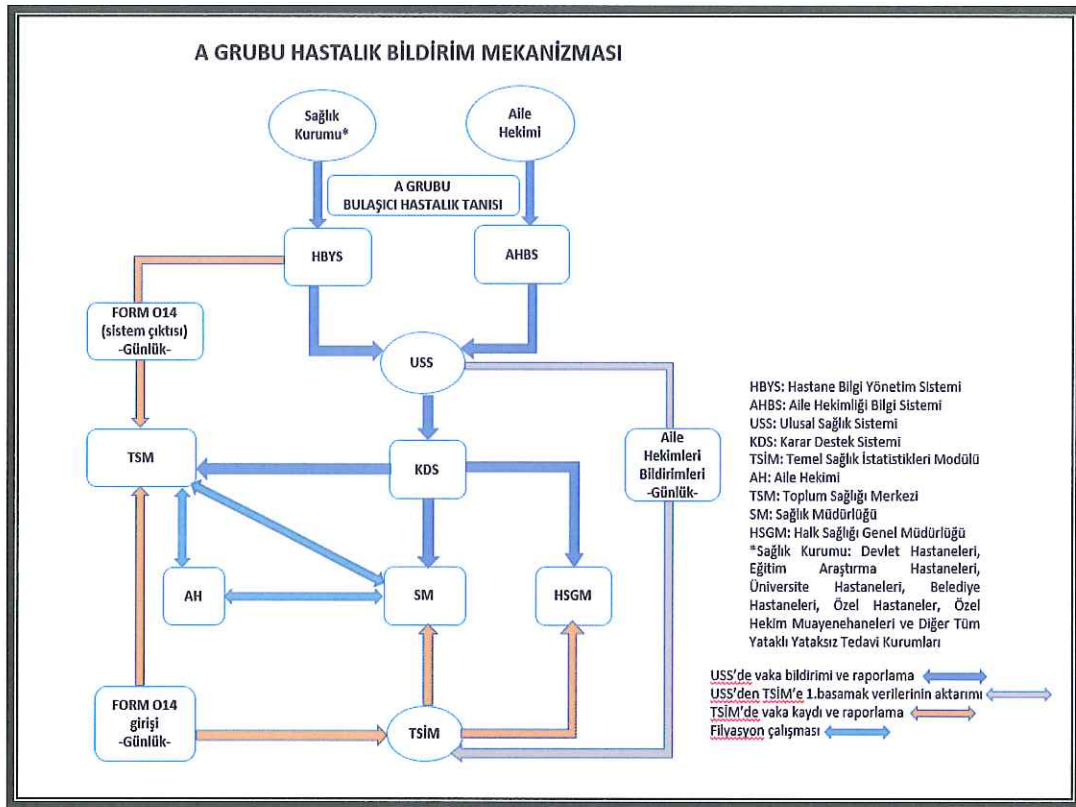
A GRUBU HASTALIK BİLDİRİM MEKANİZMASI

Sağlık Kurumu*

Aile Hekimi

A GRUBU BULAŞICI HASTALIK TANISI

HBYS

AHBS

FORM O14 (sistem çıktısı) -Günlük-

USS

Aile Hekimleri Bildirimleri -Günlük-

TSM

KDS

AH

SM

HSGM

FORM O14 girişi -Günlük-

TSİM

HBYS: Hastane Bilgi Yönetim Sistemi
AHBS: Aile Hekimliği Bilgi Sistemi
USS: Ulusal Sağlık Sistemi
KDS: Karar Destek Sistemi
TSİM: Temel Sağlık İstatistikleri Modülü
AH: Aile Hekimi
TSM: Toplum Sağlığı Merkezi
SM: Sağlık Müdürlüğü
HSGM: Halk Sağlığı Genel Müdürlüğü
*Sağlık Kurumu: Devlet Hastaneleri, Eğitim Araştırma Hastaneleri, Üniversite Hastaneleri, Belediye Hastaneleri, Özel Hastaneler, Özel Hekim Muayenehaneleri ve Diğer Tüm Yataklı Yataksız Tedavi Kurumları

USS'de vaka bildirimi ve raporlama
USS'den TSİM'e 1.basamak verilerinin aktarımı
TSİM'de vaka kaydı ve raporlama
Filyasyon çalışması